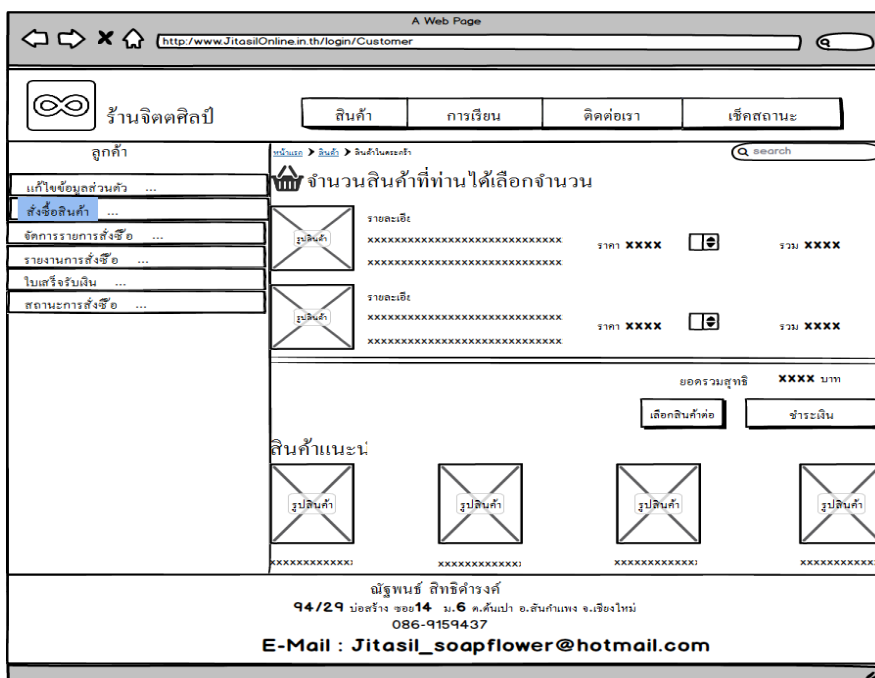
A Web Page

http://www.JitasilOnline.in.th/login/Customer

ร้านจิตตศิลป์

สินค้า | การเรียน | ติดต่อเรา | เช็คสถานะ

ลูกค้า

แก้ไขข้อมูลส่วนตัว ...

สั่งซื้อสินค้า ...

จัดการรายการสั่งซื้อ ...

รายงานการสั่งซื้อ ...

ใบเสร็จรับเงิน ...

สถานะการสั่งซื้อ ...

หน้าแรก > สินค้า > สินค้าในตระกร้า

search

จำนวนสินค้าที่ท่านได้เลือกจำนวน

รูปสินค้า

รายละเอีย

xxxxxxxxxxxxxxxxxxxxxxxxxxxxx

xxxxxxxxxxxxxxxxxxxxxxxxxxxxx

ราคา XXXX

รวม XXXX

รูปสินค้า

รายละเอีย

xxxxxxxxxxxxxxxxxxxxxxxxxxxxx

xxxxxxxxxxxxxxxxxxxxxxxxxxxxx

ราคา XXXX

รวม XXXX

ยอดรวมสุทธิ XXXX บาท

เลือกสินค้าต่อ

ชำระเงิน

สินค้าแนะน

รูปสินค้า

รูปสินค้า

รูปสินค้า

รูปสินค้า

xxxxxxxxxxxx

xxxxxxxxxxxx

xxxxxxxxxxxx

xxxxxxxxxxx

ณัฐพนธ์ สิทธิดำรงค์

94/29 บ่อสร้าง ซอย14 ม.6 ต.ต้นเปา อ.สันกำแพง จ.เชียงใหม่

086-9159437

E-Mail : Jitasil_soapflower@hotmail.com